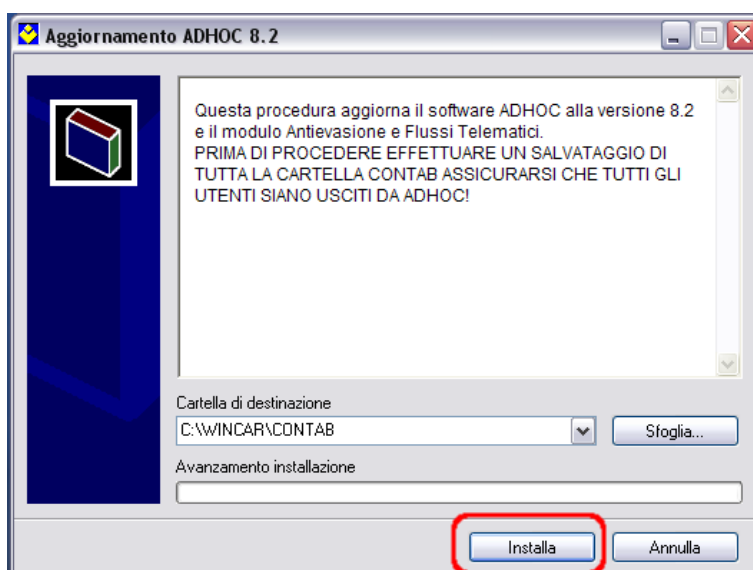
Aggiornamento ADHOC 8.2

Questa procedura aggiorna il software ADHOC alla versione 8.2 e il modulo Antievasione e Flussi Telematici.
PRIMA DI PROCEDERE EFFETTUARE UN SALVATAGGIO DI TUTTA LA CARTELLA CONTAB ASSICURARSI CHE TUTTI GLI UTENTI SIANO USCITI DA ADHOC!

Cartella di destinazione
C:\WINCAR\CONTAB
Sfoglia...
Avanzamento installazione
Installa
Annulla